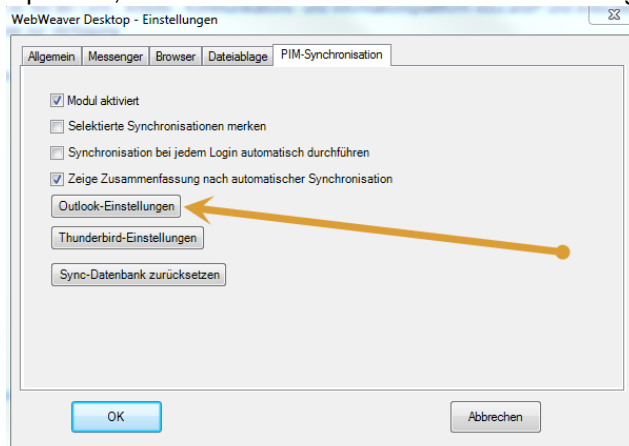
WebWeaver Desktop - Einstellungen

Allgemein | Messenger | Browser | Dateiablage | PIM-Synchronisation

Modul aktiviert

Selektierte Synchronisationen merken

Synchronisation bei jedem Login automatisch durchführen

Zeige Zusammenfassung nach automatischer Synchronisation

Outlook-Einstellungen

Thunderbird-Einstellungen

Sync-Datenbank zurücksetzen

OK

Abbrechen